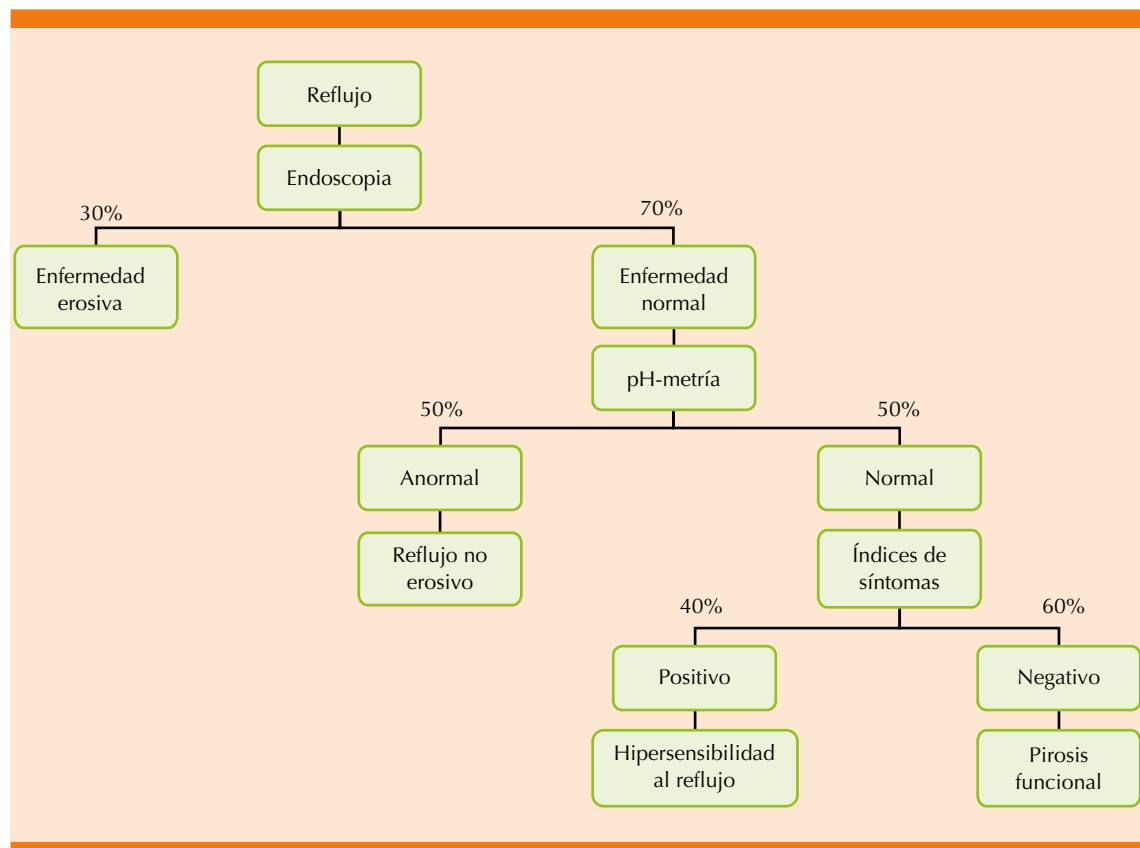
Reflujo

Endoscopia

30%

70%

Enfermedad erosiva

Enfermedad normal

pH-metría

50%

50%

Anormal

Normal

Reflujo no erosivo

Índices de síntomas

40%

60%

Positivo

Negativo

Hipersensibilidad al reflujo

Pirosis funcional